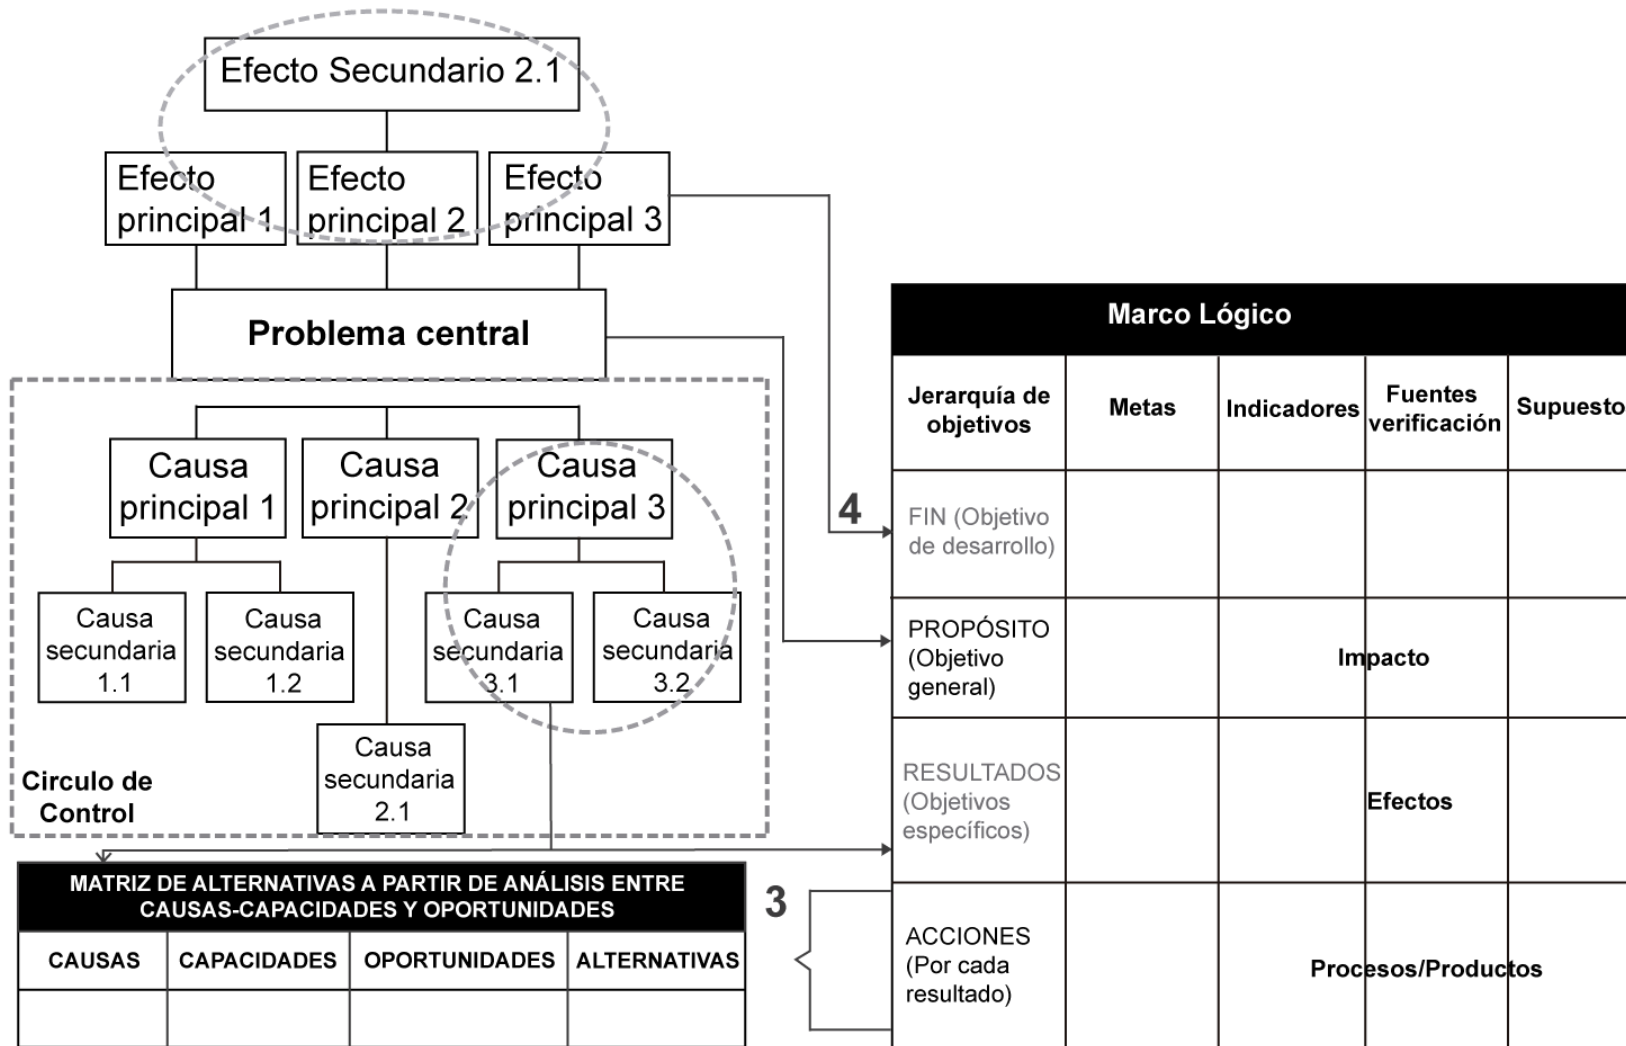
Efecto Secundario 2.1

Efecto principal 1

Efecto principal 2

Efecto principal 3

Problema central

Causa principal 1

Causa principal 2

Causa principal 3

Causa secundaria 1.1

Causa secundaria 1.2

Causa secundaria 3.1

Causa secundaria 3.2

Causa secundaria 2.1

Circulo de Control

4

3

| Marco Lógico | | | | |
|---|---|---|---|---|
| Jerarquía de objetivos | Metas | Indicadores | Fuentes verificación | Supuesto |
| FIN (Objetivo de desarrollo) | | | | |
| PROPÓSITO (Objetivo general) | | Impacto | | |
| RESULTADOS (Objetivos específicos) | | Efectos | | |
| ACCIONES (Por cada resultado) | | Procesos/Productos | | |

| MATRIZ DE ALTERNATIVAS A PARTIR DE ANÁLISIS ENTRE CAUSAS-CAPACIDADES Y OPORTUNIDADES | | | |
|---|---|---|---|
| CAUSAS | CAPACIDADES | OPORTUNIDADES | ALTERNATIVAS |
| | | | |